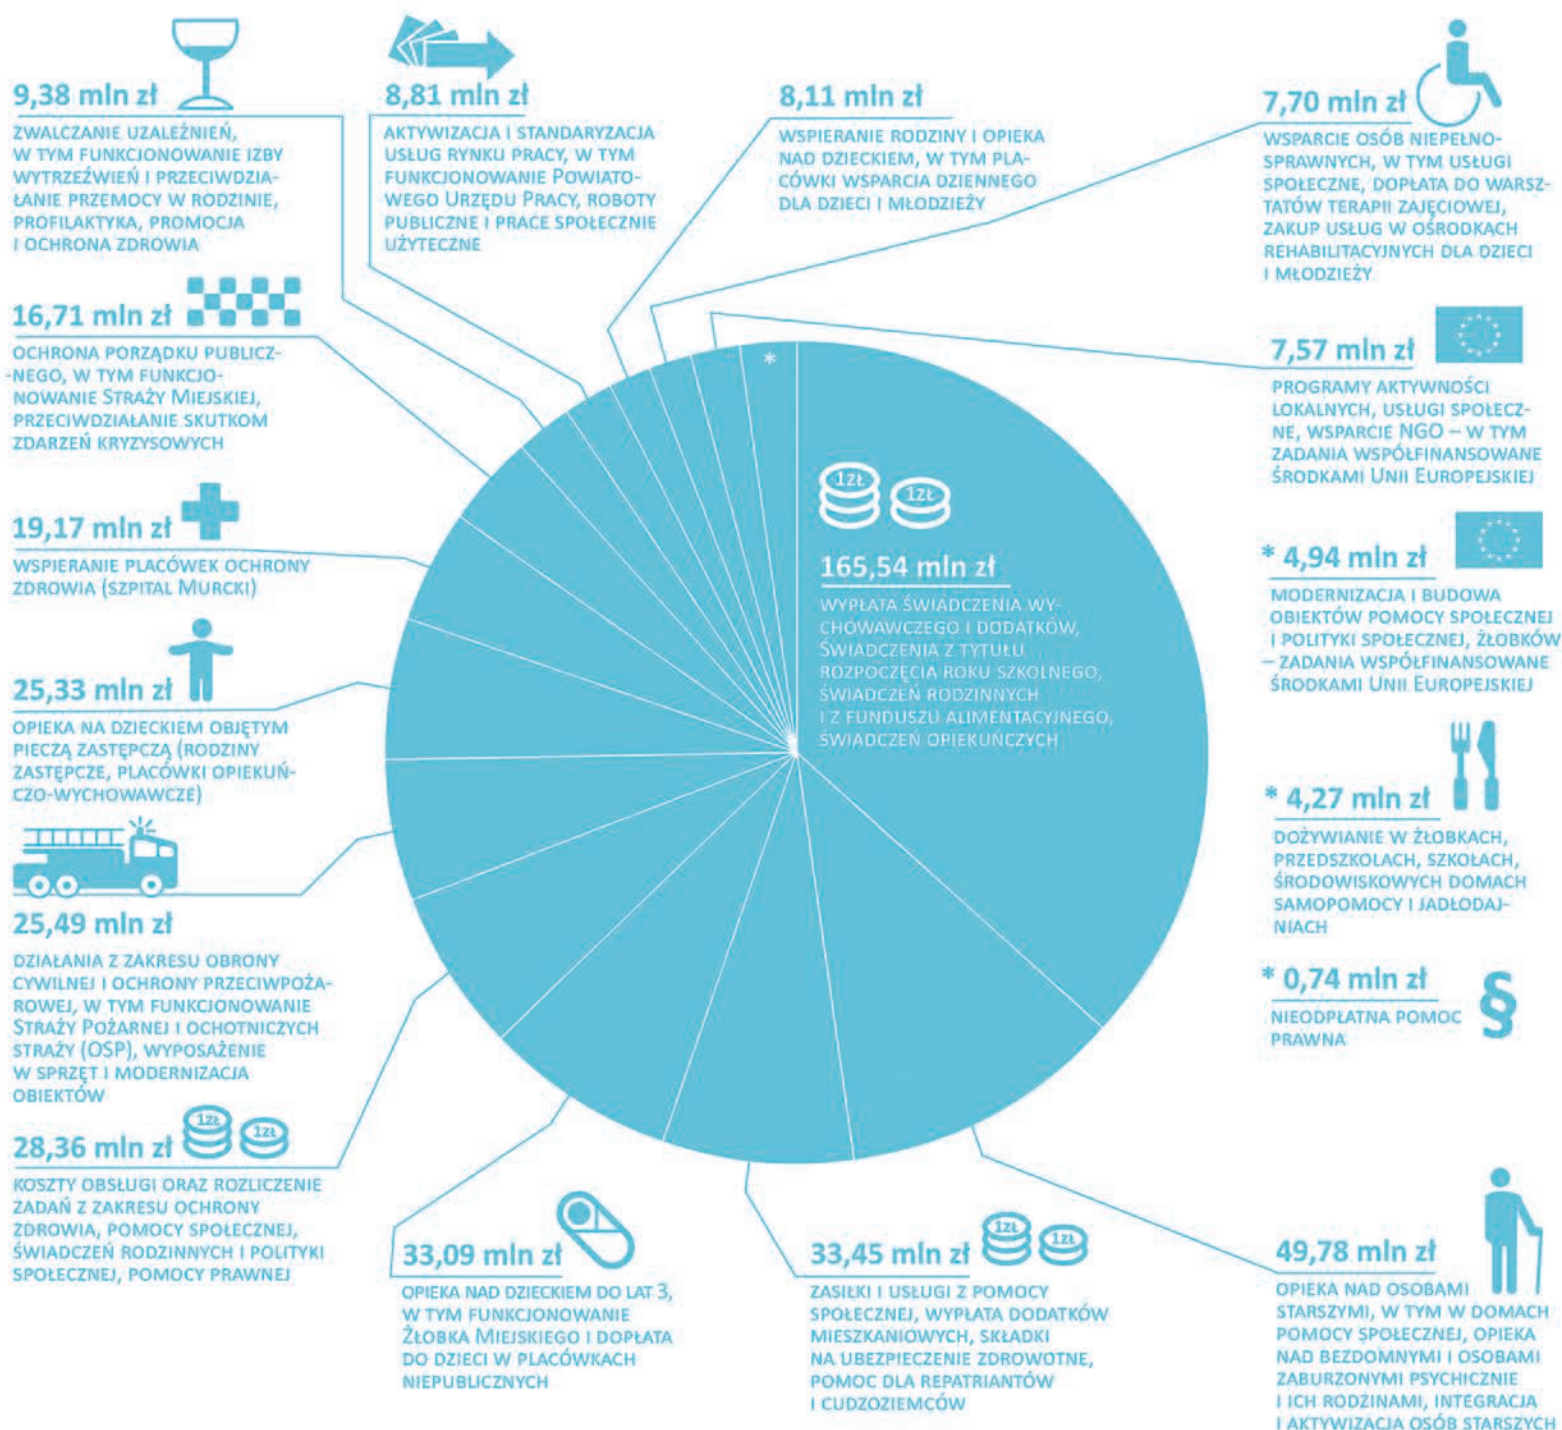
9,38 mln zł

ZWALCZANIE UZALEŻNIEŃ, W TYM FUNKCJONOWANIE IZBY WYTRZEŹWIEŃ I PRZECIWDZIAŁANIE PRZEMOCY W RODZINIE, PROFILAKTYKA, PROMOCJA I OCHRONA ZDROWIA

8,81 mln zł

AKTYWIZACJA I STANDARYZACJA USŁUG RYNKU PRACY, W TYM FUNKCJONOWANIE POWIATOWEGO URZĘDU PRACY, ROBOTY PUBLICZNE I PRACE SPOŁECZNIE UŻYTECZNE

8,11 mln zł

WSPIERANIE RODZINY I OPIEKA NAD DZIECKIEM, W TYM PLACÓWKI WSPARCIA DZIENNEGO DLA DZIECI I MŁODZIEŻY

7,70 mln zł

WSPARCIE OSÓB NIEPEŁNOSPRAWNYCH, W TYM USŁUGI SPOŁECZNE, DOPŁATA DO WARSZTATÓW TERAPII ZAJĘCIOWEJ, ZAKUP USŁUG W OŚRODKACH REHABILITACYJNYCH DLA DZIECI I MŁODZIEŻY

16,71 mln zł

OCHRONA PORZĄDKU PUBLICZNEGO, W TYM FUNKCJONOWANIE STRAŻY MIEJSKIEJ, PRZECIWDZIAŁANIE SKUTKOM ZDARZEŃ KRYZYSOWYCH

7,57 mln zł

PROGRAMY AKTYWNOŚCI LOKALNYCH, USŁUGI SPOŁECZNE, WSPARCIE NGO – W TYM ZADANIA WSPÓŁFINANSOWANE ŚRODKAMI UNII EUROPEJSKIEJ

*

1zł 1zł

165,54 mln zł

WYPŁATA ŚWIADCZENIA WYCHOWAWCZEGO I DODATKÓW, ŚWIADCZENIA Z TYTUŁU ROZPOCZĘCIA ROKU SZKOLNEGO, ŚWIADCZEŃ RODZINNYCH I Z FUNDUSZU ALIMENTACYJNEGO, ŚWIADCZEŃ OPIEKUŃCZYCH

19,17 mln zł

WSPIERANIE PLACÓWEK OCHRONY ZDROWIA (SZPITAL MURCKI)

* 4,94 mln zł

MODERNIZACJA I BUDOWA OBIEKTÓW POMOCY SPOŁECZNEJ I POLITYKI SPOŁECZNEJ, ŻŁOBKÓW – ZADANIA WSPÓŁFINANSOWANE ŚRODKAMI UNII EUROPEJSKIEJ

25,33 mln zł

OPIEKA NA DZIECKIEM OBJĘTYM PIECZĄ ZASTĘPCZĄ (RODZINY ZASTĘPCZE, PLACÓWKI OPIEKUŃCZO-WYCHOWAWCZE)

* 4,27 mln zł

DOŻYWIANIE W ŻŁOBKACH, PRZEDSZKOLACH, SZKOŁACH, ŚRODOWISKOWYCH DOMACH SAMOPOMOCY I JADŁODAJNIACH

25,49 mln zł

DZIAŁANIA Z ZAKRESU OBRONY CYWILNEJ I OCHRONY PRZECIWPOŻAROWEJ, W TYM FUNKCJONOWANIE STRAŻY POŻARNEJ I OCHOTNICZYCH STRAŻY (OSP), WYPOSAŻENIE W SPRZĘT I MODERNIZACJA OBIEKTÓW

* 0,74 mln zł

NIEODPŁATNA POMOC PRAWNA

§

1zł 1zł

28,36 mln zł

KOSZTY OBSŁUGI ORAZ ROZLICZENIE ZADAŃ Z ZAKRESU OCHRONY ZDROWIA, POMOCY SPOŁECZNEJ, ŚWIADCZEŃ RODZINNYCH I POLITYKI SPOŁECZNEJ, POMOCY PRAWNEJ

33,09 mln zł

OPIEKA NAD DZIECKIEM DO LAT 3, W TYM FUNKCJONOWANIE ŻŁOBKA MIEJSKIEGO I DOPŁATA DO DZIECI W PLACÓWKACH NIEPUBLICZNYCH

1zł 1zł

33,45 mln zł

ZASIŁKI I USŁUGI Z POMOCY SPOŁECZNEJ, WYPŁATA DODATKÓW MIESZKANIOWYCH, SKŁADKI NA UBEZPIECZENIE ZDROWOTNE, POMOC DLA REPATRIANTÓW I CUDZOZIEMCÓW

49,78 mln zł

OPIEKA NAD OSOBAMI STARSZYMI, W TYM W DOMACH POMOCY SPOŁECZNEJ, OPIEKA NAD BEZDOMNYMI I OSOBAMI ZABURZONYMI PSYCHICZNIE I ICH RODZINAMI, INTEGRACJA I AKTYWIZACJA OSÓB STARSZYCH